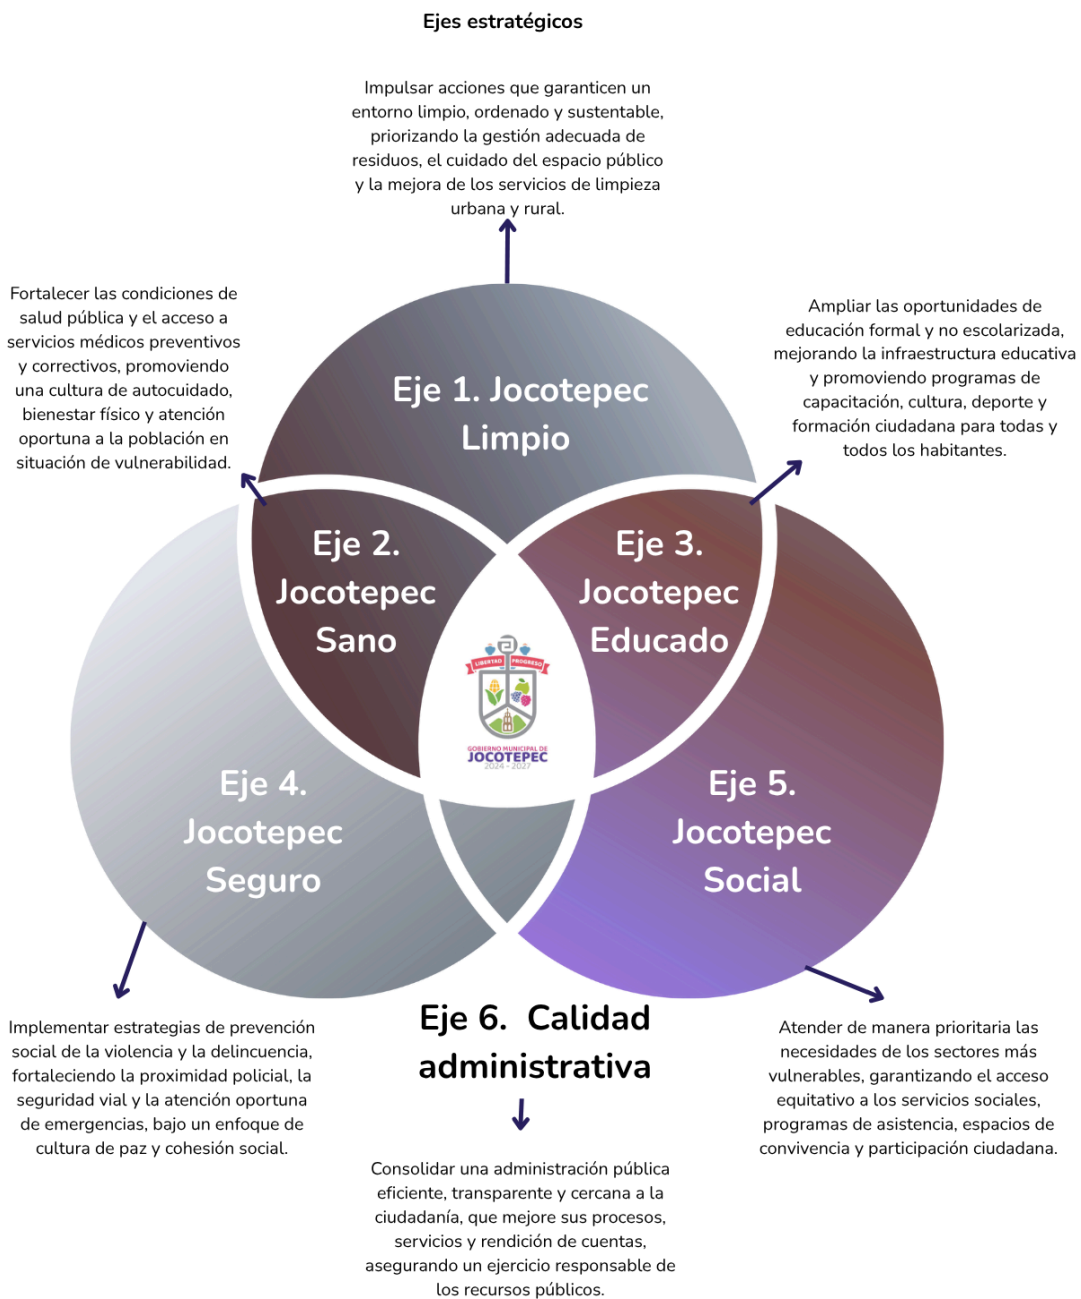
Ejes estratégicos

Impulsar acciones que garanticen un entorno limpio, ordenado y sustentable, priorizando la gestión adecuada de residuos, el cuidado del espacio público y la mejora de los servicios de limpieza urbana y rural.

Fortalecer las condiciones de salud pública y el acceso a servicios médicos preventivos y correctivos, promoviendo una cultura de autocuidado, bienestar físico y atención oportuna a la población en situación de vulnerabilidad.

Ampliar las oportunidades de educación formal y no escolarizada, mejorando la infraestructura educativa y promoviendo programas de capacitación, cultura, deporte y formación ciudadana para todas y todos los habitantes.

Eje 1. Jocotepec Limpio

Eje 2. Jocotepec Sano

Eje 3. Jocotepec Educado

LIBERTAD PROGRESO

GOBIERNO MUNICIPAL DE JOCOTEPEC 2024 - 2027

Eje 4. Jocotepec Seguro

Eje 5. Jocotepec Social

Implementar estrategias de prevención social de la violencia y la delincuencia, fortaleciendo la proximidad policial, la seguridad vial y la atención oportuna de emergencias, bajo un enfoque de cultura de paz y cohesión social.

Eje 6. Calidad administrativa

Atender de manera prioritaria las necesidades de los sectores más vulnerables, garantizando el acceso equitativo a los servicios sociales, programas de asistencia, espacios de convivencia y participación ciudadana.

Consolidar una administración pública eficiente, transparente y cercana a la ciudadanía, que mejore sus procesos, servicios y rendición de cuentas, asegurando un ejercicio responsable de los recursos públicos.